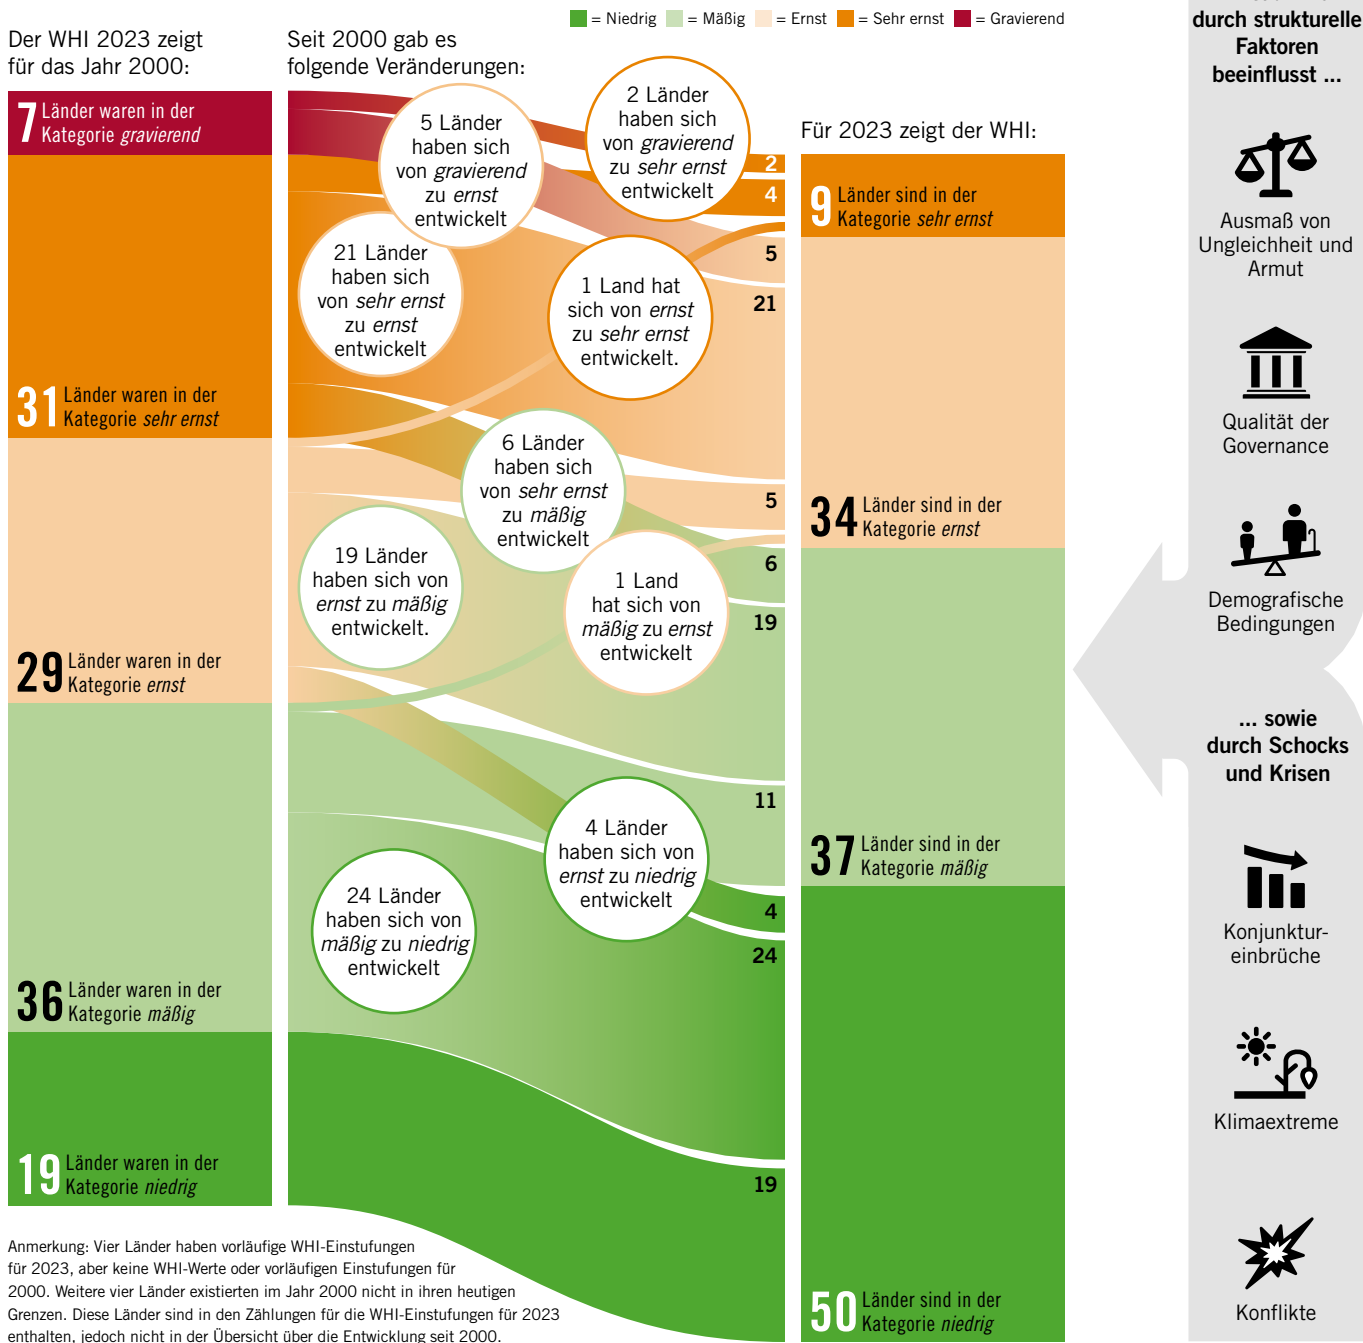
= Niedrig = Mäßig = Ernst = Sehr ernst = Gravierend

Der WHI 2023 zeigt für das Jahr 2000:

7 Länder waren in der Kategorie gravierend

31 Länder waren in der Kategorie sehr ernst

29 Länder waren in der Kategorie ernst

36 Länder waren in der Kategorie mäßig

19 Länder waren in der Kategorie niedrig

Seit 2000 gab es folgende Veränderungen:

5 Länder haben sich von gravierend zu ernst entwickelt

2 Länder haben sich von gravierend zu sehr ernst entwickelt

21 Länder haben sich von sehr ernst zu ernst entwickelt

1 Land hat sich von ernst zu sehr ernst entwickelt.

6 Länder haben sich von sehr ernst zu mäßig entwickelt

19 Länder haben sich von ernst zu mäßig entwickelt.

1 Land hat sich von mäßig zu ernst entwickelt

4 Länder haben sich von ernst zu niedrig entwickelt

24 Länder haben sich von mäßig zu niedrig entwickelt

2
4
5
21
5
6
19
11
4
24
19

Für 2023 zeigt der WHI:

9 Länder sind in der Kategorie sehr ernst

34 Länder sind in der Kategorie ernst

37 Länder sind in der Kategorie mäßig

50 Länder sind in der Kategorie niedrig

durch strukturelle Faktoren beeinflusst ...

Ausmaß von Ungleichheit und Armut

Qualität der Governance

Demografische Bedingungen

... sowie durch Schocks und Krisen

Konjunktureinbrüche

Klimaextreme

Konflikte

Anmerkung: Vier Länder haben vorläufige WHI-Einstufungen für 2023, aber keine WHI-Werte oder vorläufigen Einstufungen für 2000. Weitere vier Länder existierten im Jahr 2000 nicht in ihren heutigen Grenzen. Diese Länder sind in den Zählungen für die WHI-Einstufungen für 2023 enthalten, jedoch nicht in der Übersicht über die Entwicklung seit 2000.